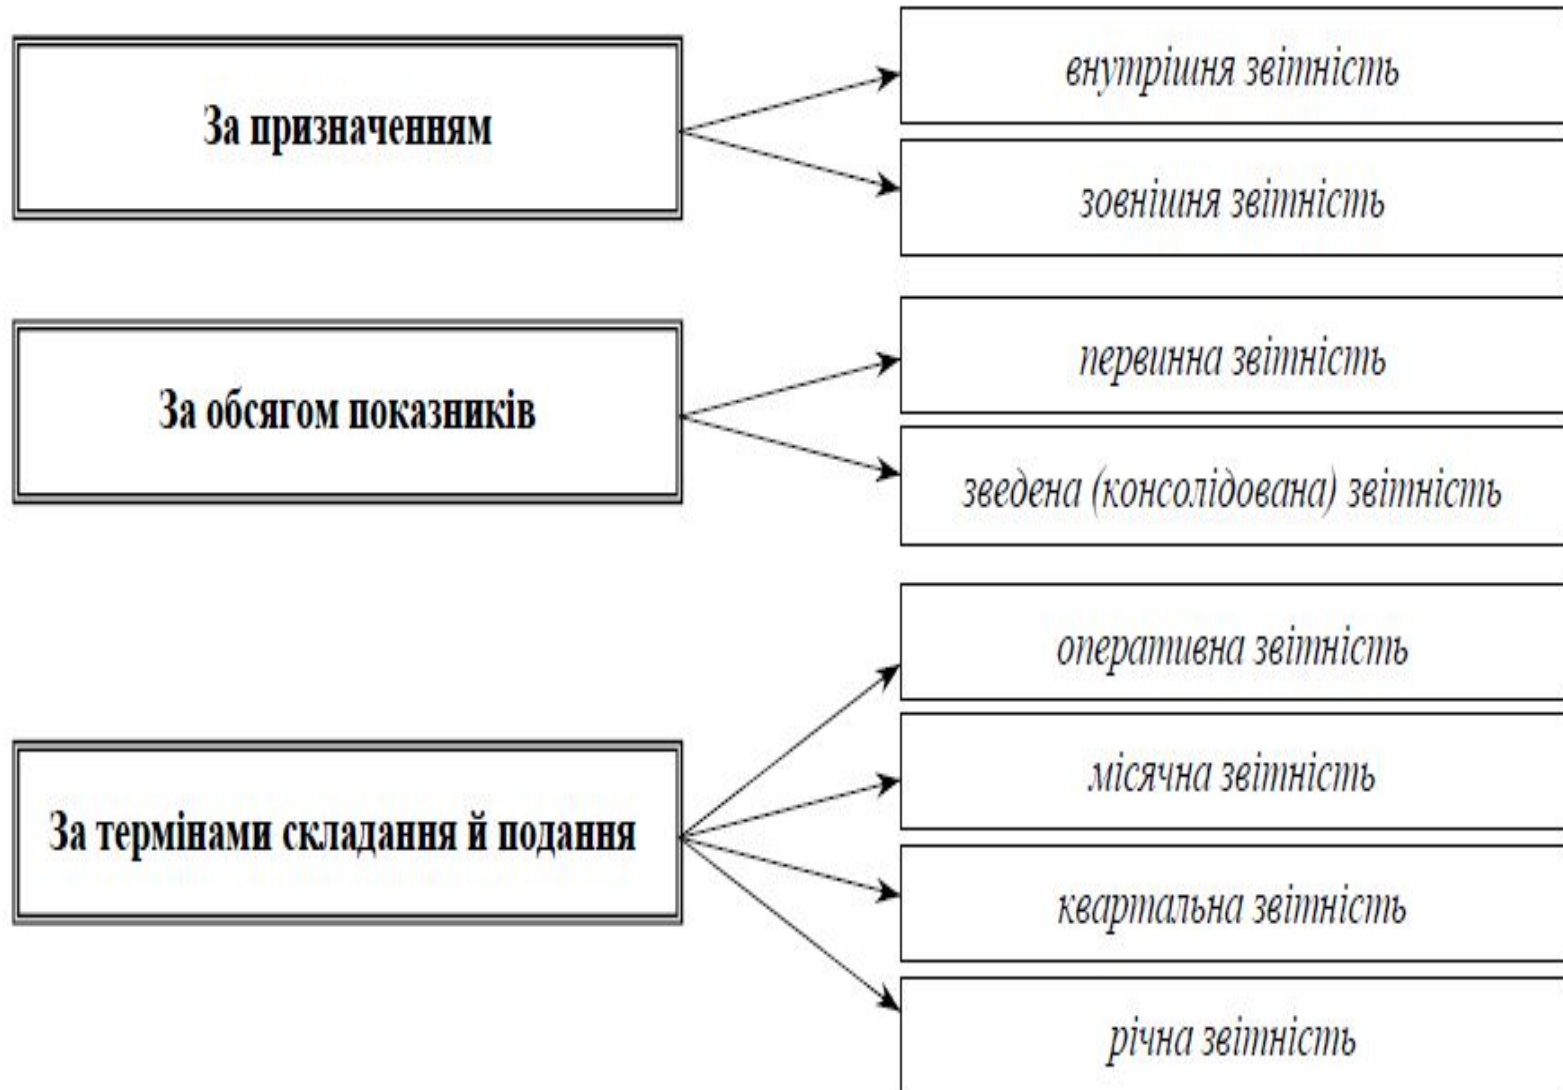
За призначенням

внутрішня звітність

зовнішня звітність

За обсягом показників

первинна звітність

зведена (консолідована) звітність

За термінами складання й подання

оперативна звітність

місячна звітність

квартальна звітність

річна звітність